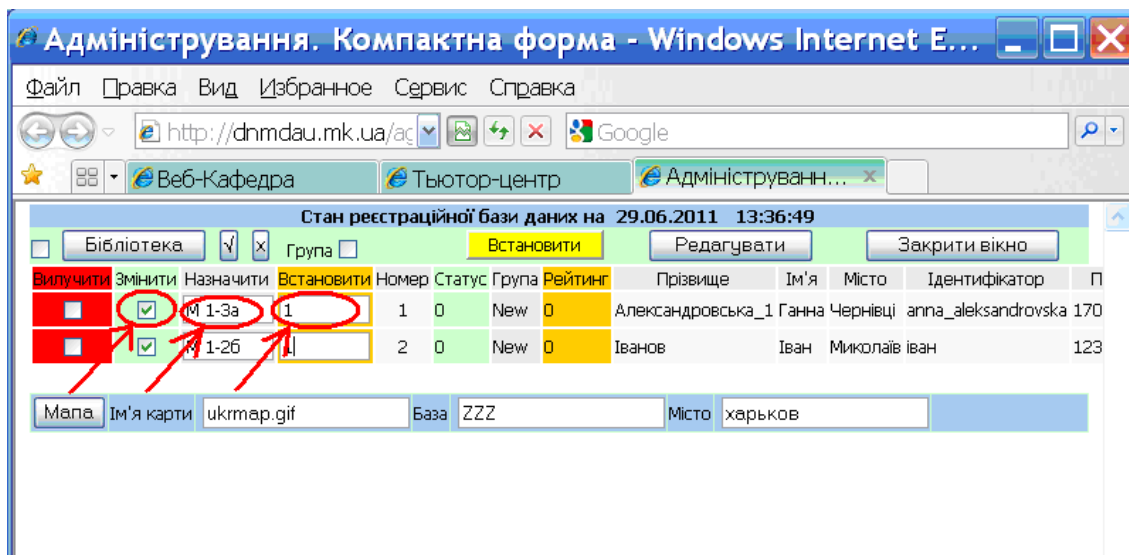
Адміністрування. Компактна форма - Windows Internet E...

Файл Правка Вид Избранное Сервис Справка

http://dnmdau.mk.ua/ac

Google

Веб-Кафедра

Тьютор-центр

Адміністрування...

Стан реєстраційної бази даних на 29.06.2011 13:36:49

Бібліотека √ x Група Встановити Редагувати Закрити вікно

| Вилучити | Змінити | Назначити | Встановити | Номер | Статус | Група | Рейтинг | Прізвище | Ім'я | Місто | Ідентифікатор | П |
|---|---|---|---|---|---|---|---|---|---|---|---|---|
| | ✓ | М 1-3а | 1 | 1 | 0 | New | 0 | Александровська_1 | Ганна | Чернівці | anna_aleksandrovska | 170 |
| | ✓ | М 1-2б | 1 | 2 | 0 | New | 0 | Іванов | Іван | Миколаїв | іван | 123 |

Мапа Ім'я карти ukrmap.gif База ZZZ Місто харьков